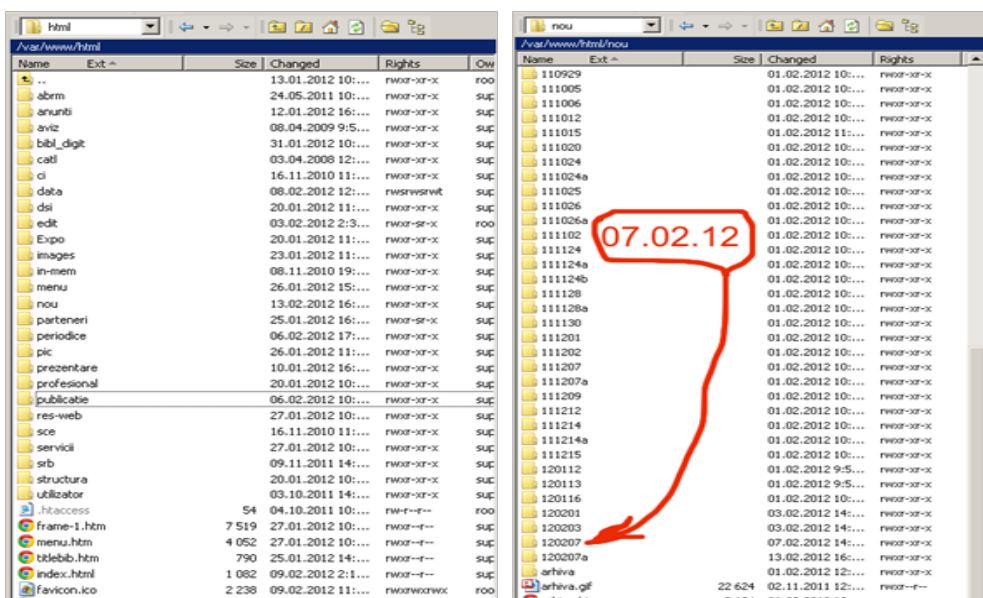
html

/var/www/html

| Name | Ext | Size | Changed | Rights | Ow |
|---|---|---|---|---|---|
| .. | | | 13.01.2012 10:... | rwxr-xr-x | roo |
| abrm | | | 24.05.2011 10:... | rwxr-xr-x | sup |
| anunti | | | 12.01.2012 16:... | rwxr-xr-x | sup |
| aviz | | | 08.04.2009 9:5... | rwxr-xr-x | sup |
| bibl_digit | | | 31.01.2012 10:... | rwxr-xr-x | sup |
| catl | | | 03.04.2008 12:... | rwxr-xr-x | sup |
| ci | | | 16.11.2010 11:... | rwxr-xr-x | sup |
| data | | | 08.02.2012 12:... | rwsrwsrwt | sup |
| dsi | | | 20.01.2012 11:... | rwxr-xr-x | sup |
| edit | | | 03.02.2012 2:3... | rwxr-sr-x | roo |
| Expo | | | 20.01.2012 11:... | rwxr-xr-x | sup |
| images | | | 23.01.2012 11:... | rwxr-xr-x | sup |
| in-mem | | | 08.11.2010 19:... | rwxr-xr-x | sup |
| menu | | | 26.01.2012 15:... | rwxr-xr-x | sup |
| nou | | | 13.02.2012 16:... | rwxr-xr-x | sup |
| parteneri | | | 25.01.2012 16:... | rwxr-sr-x | sup |
| periodice | | | 06.02.2012 17:... | rwxr-xr-x | sup |
| pic | | | 26.01.2012 11:... | rwxr-xr-x | sup |
| prezentare | | | 10.01.2012 16:... | rwxr-xr-x | sup |
| profesional | | | 20.01.2012 10:... | rwxr-xr-x | sup |
| publicatie | | | 06.02.2012 10:... | rwxr-xr-x | sup |
| res-web | | | 27.01.2012 10:... | rwxr-xr-x | sup |
| sce | | | 16.11.2010 11:... | rwxr-xr-x | sup |
| servicii | | | 27.01.2012 10:... | rwxr-xr-x | sup |
| srb | | | 09.11.2011 14:... | rwxr-xr-x | sup |
| structura | | | 20.01.2012 10:... | rwxr-xr-x | sup |
| utilizator | | | 03.10.2011 14:... | rwxr-xr-x | sup |
| .htaccess | | 54 | 04.10.2011 10:... | rw-r--r-- | roo |
| frame-1.htm | | 7 519 | 27.01.2012 10:... | rwxr--r-- | sup |
| menu.htm | | 4 052 | 27.01.2012 10:... | rwxr--r-- | sup |
| titlebib.htm | | 790 | 25.01.2012 14:... | rwxr--r-- | sup |
| index.html | | 1 082 | 09.02.2012 2:1... | rwxr--r-- | sup |
| favicon.ico | | 2 238 | 09.02.2012 11:... | rwxrwxrwx | sup |

nou

/var/www/html/nou

| Name | Ext | Size | Changed | Rights |
|---|---|---|---|---|
| 110929 | | | 01.02.2012 10:... | rwxr-xr-x |
| 111005 | | | 01.02.2012 10:... | rwxr-xr-x |
| 111006 | | | 01.02.2012 10:... | rwxr-xr-x |
| 111012 | | | 01.02.2012 10:... | rwxr-xr-x |
| 111015 | | | 01.02.2012 11:... | rwxr-xr-x |
| 111020 | | | 01.02.2012 10:... | rwxr-xr-x |
| 111024 | | | 01.02.2012 10:... | rwxr-xr-x |
| 111024a | | | 01.02.2012 10:... | rwxr-xr-x |
| 111025 | | | 01.02.2012 10:... | rwxr-xr-x |
| 111026 | | | 01.02.2012 10:... | rwxr-xr-x |
| 111026a | | | 01.02.2012 10:... | rwxr-xr-x |
| 111102 | | | 01.02.2012 10:... | rwxr-xr-x |
| 111124 | | | 01.02.2012 10:... | rwxr-xr-x |
| 111124a | | | 01.02.2012 10:... | rwxr-xr-x |
| 111124b | | | 01.02.2012 10:... | rwxr-xr-x |
| 111128 | | | 01.02.2012 10:... | rwxr-xr-x |
| 111128a | | | 01.02.2012 10:... | rwxr-xr-x |
| 111130 | | | 01.02.2012 10:... | rwxr-xr-x |
| 111201 | | | 01.02.2012 10:... | rwxr-xr-x |
| 111202 | | | 01.02.2012 10:... | rwxr-xr-x |
| 111207 | | | 01.02.2012 10:... | rwxr-xr-x |
| 111207a | | | 01.02.2012 10:... | rwxr-xr-x |
| 111209 | | | 01.02.2012 10:... | rwxr-xr-x |
| 111212 | | | 01.02.2012 10:... | rwxr-xr-x |
| 111214 | | | 01.02.2012 10:... | rwxr-xr-x |
| 111214a | | | 01.02.2012 10:... | rwxr-xr-x |
| 111215 | | | 01.02.2012 10:... | rwxr-xr-x |
| 120112 | | | 01.02.2012 9:5... | rwxr-xr-x |
| 120113 | | | 01.02.2012 9:5... | rwxr-xr-x |
| 120116 | | | 01.02.2012 10:... | rwxr-xr-x |
| 120201 | | | 03.02.2012 14:... | rwxr-xr-x |
| 120203 | | | 03.02.2012 14:... | rwxr-xr-x |
| 120207 | | | 07.02.2012 14:... | rwxr-xr-x |
| 120207a | | | 13.02.2012 16:... | rwxr-xr-x |
| arhiva | | | 01.02.2012 12:... | rwxr-xr-x |
| arhiva.gif | | 22 624 | 02.11.2011 12:... | rwxr--r-- |

07.02.12